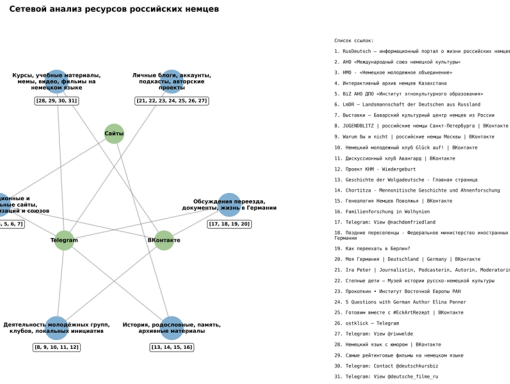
Сетевой анализ ресурсов российских немцев

Курсы, учебные материалы, мемы, видео, фильмы на немецком языке
[28, 29, 30, 31]

Личные блоги, аккаунты, подкасты, авторские проекты
[21, 22, 23, 24, 25, 26, 27]

Сайты

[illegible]ионные и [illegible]ные сайты, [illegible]заций и союзов
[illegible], 5, 6, 7]

Обсуждения переезда, документы, жизнь в Германии
[17, 18, 19, 20]

Telegram

ВКонтакте

Деятельность молодежных групп, клубов, локальные инициативы
[8, 9, 10, 11, 12]

История, родословные, память, архивные материалы
[13, 14, 15, 16]

Список ссылок:

1. RusDeutsch — информационный портал о жизни российских немце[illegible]
2. АНО «Международный союз немецкой культуры»
3. ММО - «Немецкое молодежное объединение»
4. Интерактивный архив немцев Казахстана
5. BiZ АНО ДПО «Институт этнокультурного образования»
6. LmDR — Landsmannschaft der Deutschen aus Russland
7. Выставки — Баварский культурный центр немцев из России
8. JUGENDBLITZ | российские немцы Санкт-Петербурга | ВКонтакте
9. Warum Bu n nicht | российские немцы Москвы | ВКонтакте
10. Немецкий молодежный клуб Glück auf! | ВКонтакте
11. Дискуссионный клуб Авангард | ВКонтакте
12. Проект ННМ - Wiedergeburt
13. Geschichte der Wolgadeutsche - Главная страница
14. Chortitza - Mennonitische Geschichte und Ahnenforschung
15. Генеалогия Немцев Поволжья | ВКонтакте
16. Familienforschung in Wolhynien
17. Telegram: View @nachdemfriedland
18. Поздние переселенцы - Федеральное министерство иностранных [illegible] Германии
19. Как переехать в Берлин?
20. Моя Германия | Deutschland | Germany | ВКонтакте
21. Ira Peter | Journalistin, Podcasterin, Autorin, Moderatori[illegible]
22. Степные дети — Музей истории русско-немецкой культуры
23. Прокопыч • Институт Восточной Европы РАН
24. 5 Questions with German Author Eline Penner
25. Готовим вместе с #RckArtRezept | ВКонтакте
26. ostklick — Telegram
27. Telegram: View @riewelde
28. Немецкий язык с юмором | ВКонтакте
29. Самые рейтинговые фильмы на немецком языке
30. Telegram: Contact @deutschkursbiz
31. Telegram: View @deutsche_filme_ru